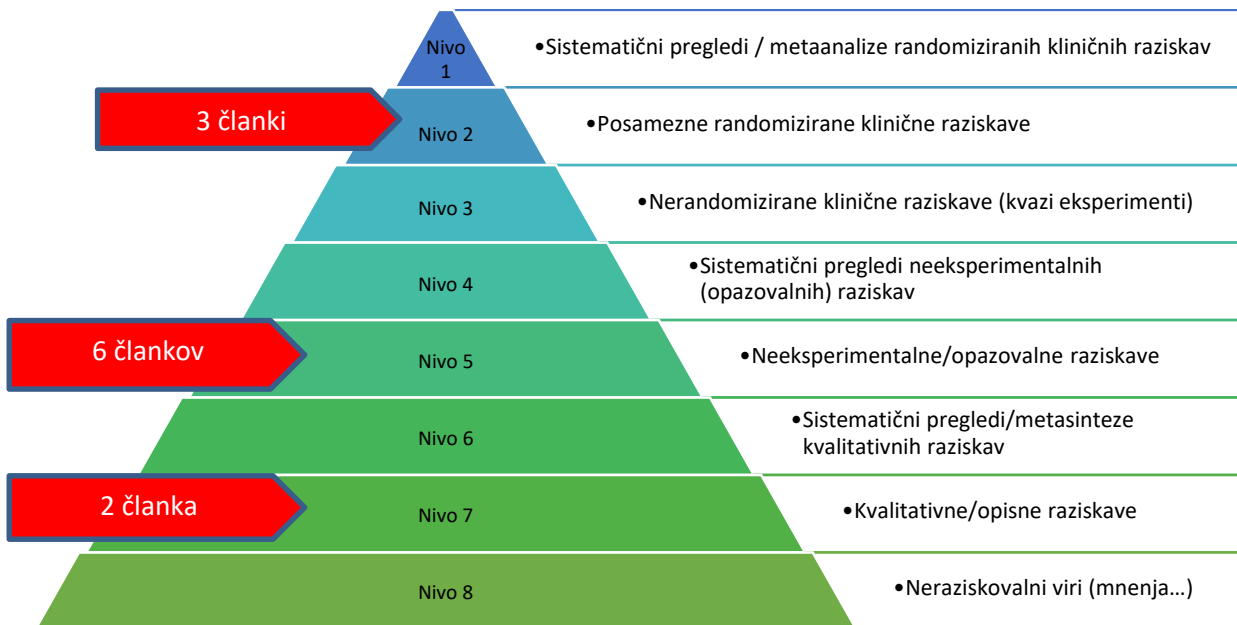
Nivo 1
•Sistematični pregledi / metaanalize randomiziranih kliničnih raziskav

3 članki
Nivo 2
•Posamezne randomizirane klinične raziskave

Nivo 3
•Nerandomizirane klinične raziskave (kvazi eksperimenti)

Nivo 4
•Sistematični pregledi neeksperimentalnih (opazovalnih) raziskav

6 člankov
Nivo 5
•Neeksperimentalne/opazovalne raziskave

Nivo 6
•Sistematični pregledi/metasinteze kvalitativnih raziskav

2 članka
Nivo 7
•Kvalitativne/opisne raziskave

Nivo 8
•Neraziskovalni viri (mnenja…)